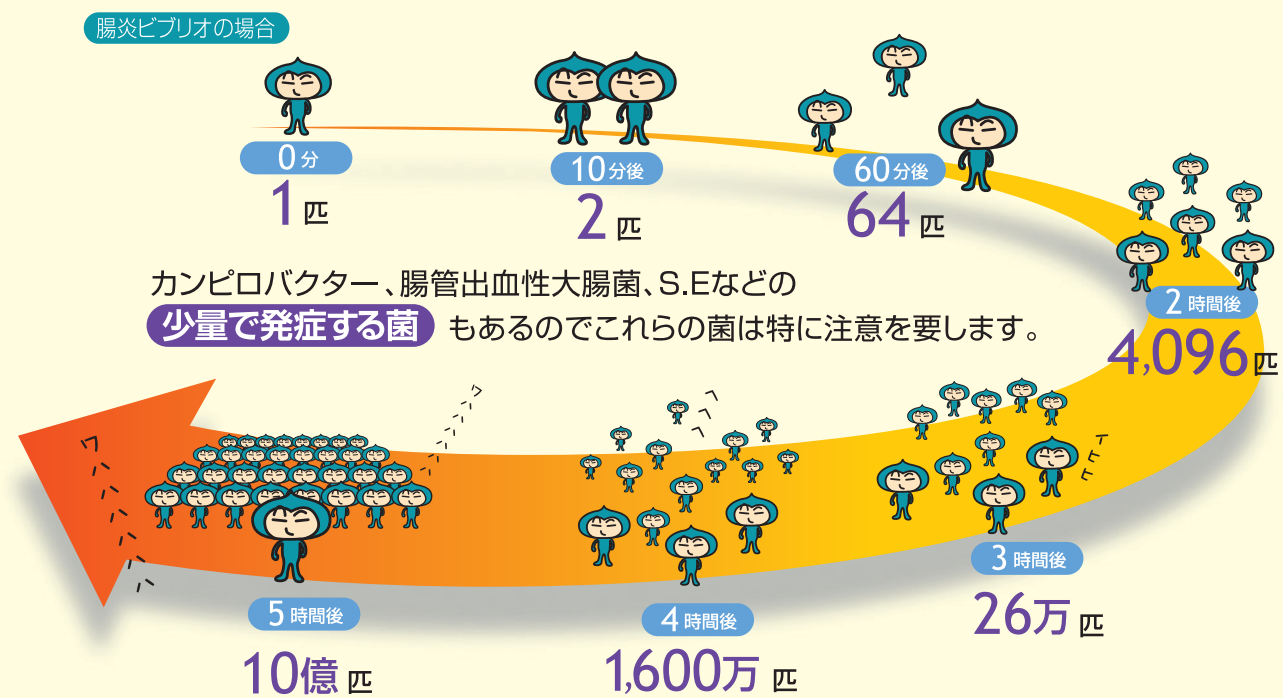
腸炎ビブリオの場合

0分
1匹

10分後
2匹

60分後
64匹

カンピロバクター、腸管出血性大腸菌、S.Eなどの

少量で発症する菌 もあるのでこれらの菌は特に注意を要します。

2時間後
4,096匹

3時間後
26万匹

4時間後
1,600万匹

5時間後
10億匹